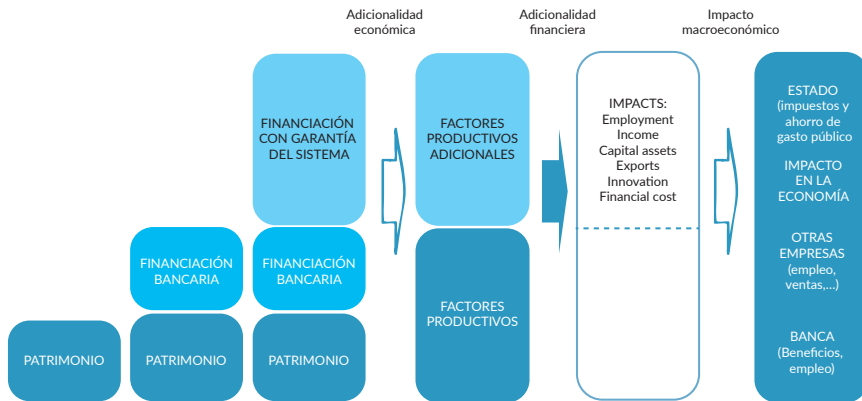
Adicionalidad económica

Adicionalidad financiera

Impacto macroeconómico

FINANCIACIÓN CON GARANTÍA DEL SISTEMA

FACTORES PRODUCTIVOS ADICIONALES

IMPACTS:
Employment
Income
Capital assets
Exports
Innovation
Financial cost

ESTADO (impuestos y ahorro de gasto público

IMPACTO EN LA ECONOMÍA

OTRAS EMPRESAS (empleo, ventas,...)

BANCA (Beneficios, empleo)

FINANCIACIÓN BANCARIA

FINANCIACIÓN BANCARIA

FACTORES PRODUCTIVOS

PATRIMONIO

PATRIMONIO

PATRIMONIO